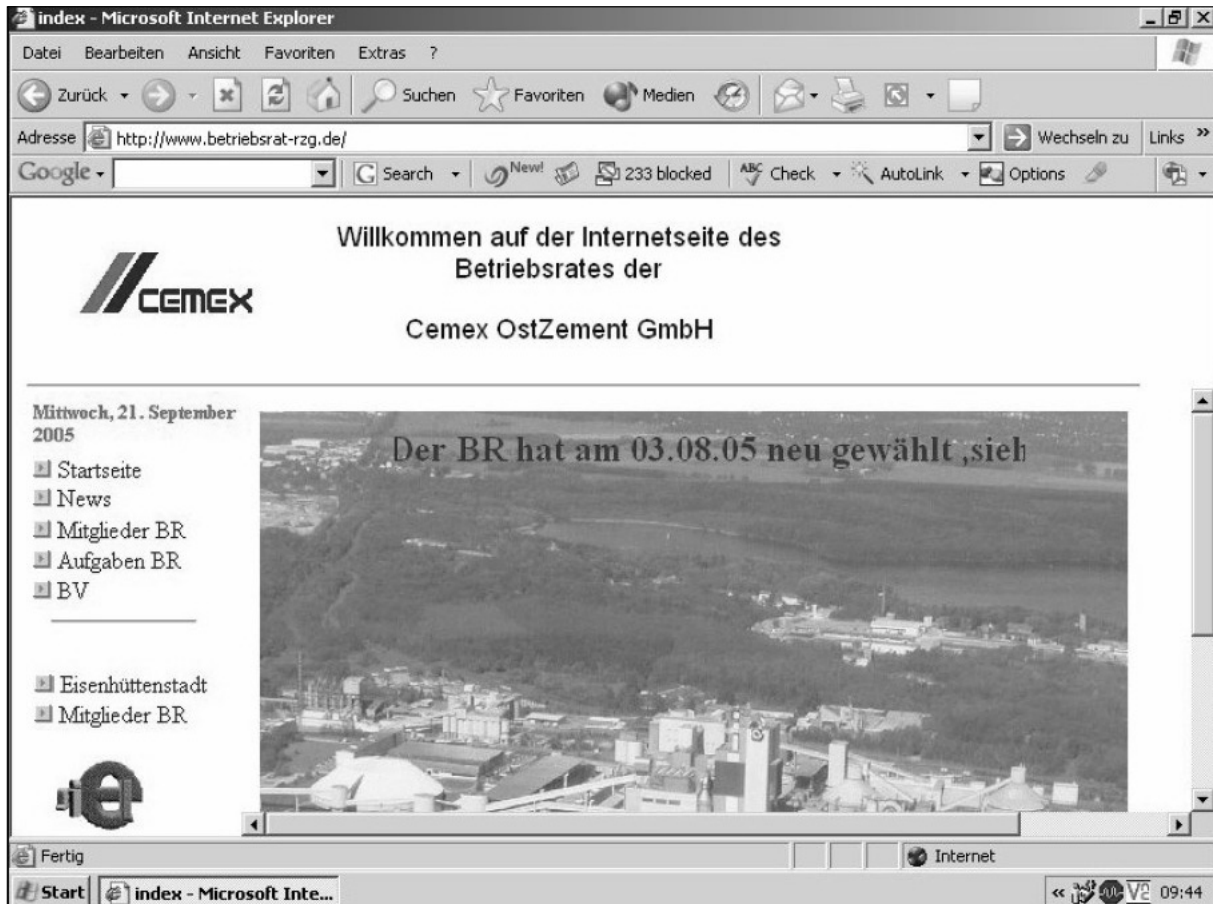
index - Microsoft Internet Explorer

Datei Bearbeiten Ansicht Favoriten Extras ?

Zurück Suchen Favoriten Medien

Adresse http://www.betriebsrat-rzg.de/ Wechseln zu Links »

Google Search New! 233 blocked Check AutoLink Options

CEMEX

Willkommen auf der Internetseite des Betriebsrates der

Cemex OstZement GmbH

Mittwoch, 21. September 2005

Startseite
News
Mitglieder BR
Aufgaben BR
BV

Eisenhüttenstadt
Mitglieder BR

Der BR hat am 03.08.05 neu gewählt ,sieh

Fertig Internet

Start index - Microsoft Inte... 09:44